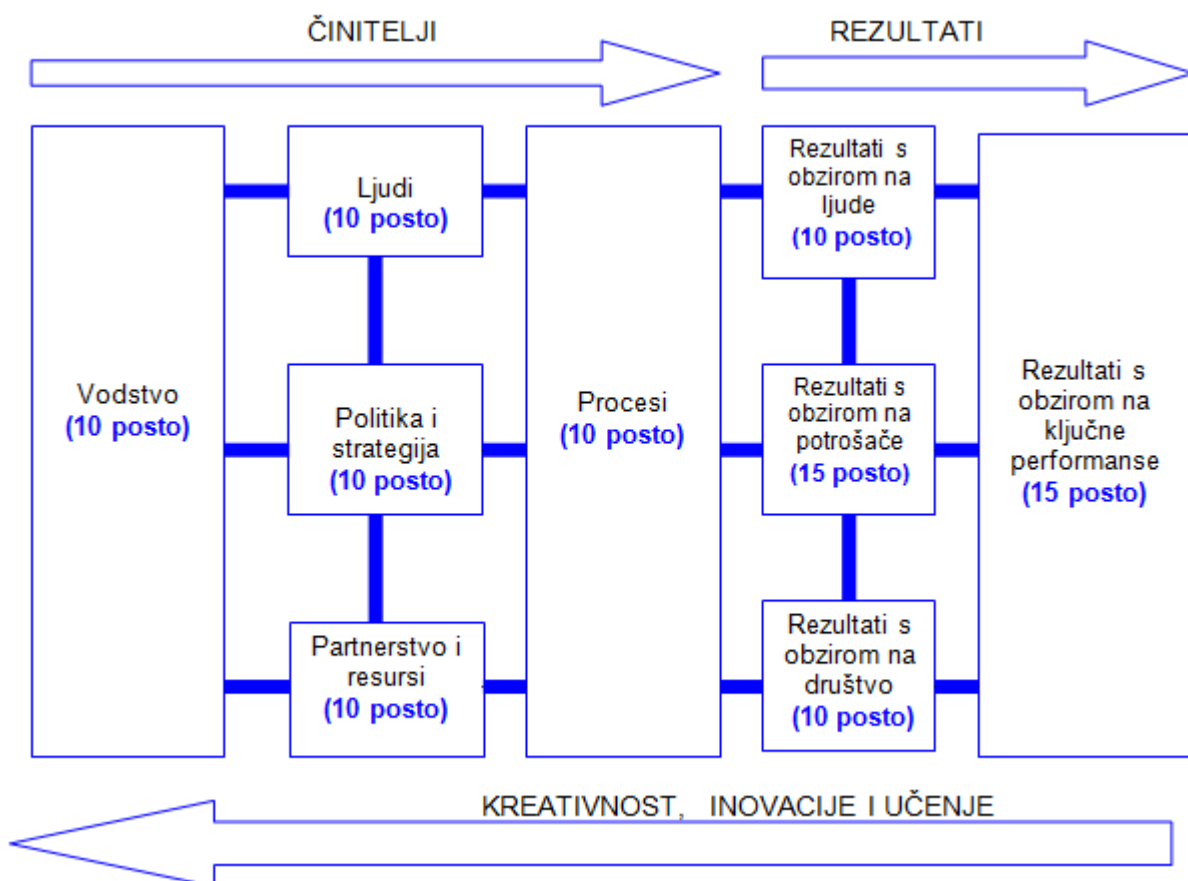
ČINITELJI

REZULTATI

Vodstvo
(10 posto)

Ljudi
(10 posto)

Politika i strategija
(10 posto)

Partnerstvo i resursi
(10 posto)

Procesi
(10 posto)

Rezultati s obzirom na ljude
(10 posto)

Rezultati s obzirom na potrošače
(15 posto)

Rezultati s obzirom na društvo
(10 posto)

Rezultati s obzirom na ključne performanse
(15 posto)

KREATIVNOST, INOVACIJE I UČENJE